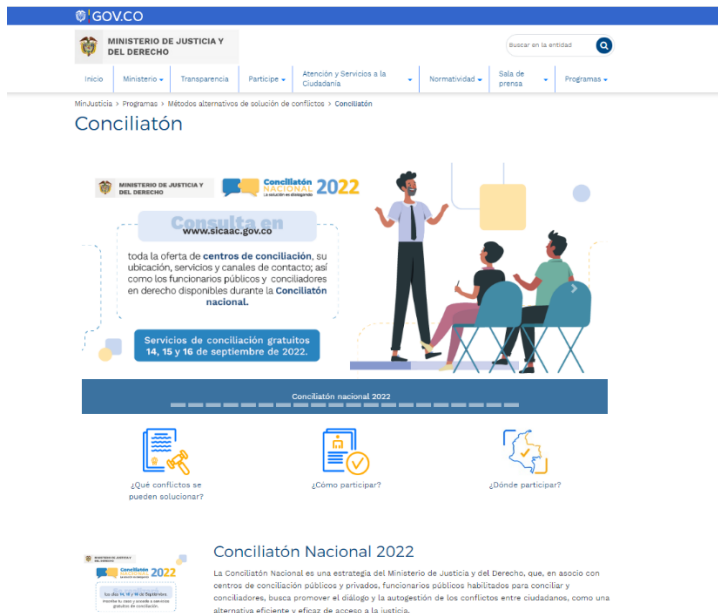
GOV.CO

MINISTERIO DE JUSTICIA Y DEL DERECHO

Buscar en la entidad

Inicio | Ministerio | Transparencia | Participe | Atención y Servicios a la Ciudadanía | Normatividad | Sala de prensa | Programas

MinJusticia > Programas > Métodos alternativos de solución de conflictos > Conciliatón

Conciliatón

MINISTERIO DE JUSTICIA Y DEL DERECHO

Conciliatón NACIONAL 2022
La solución es dialogando

Consulta en
www.sicaac.gov.co

toda la oferta de centros de conciliación, su ubicación, servicios y canales de contacto; así como los funcionarios públicos y conciliadores en derecho disponibles durante la Conciliatón nacional.

Servicios de conciliación gratuitos 14, 15 y 16 de septiembre de 2022.

Conciliatón nacional 2022

¿Qué conflictos se pueden solucionar?

¿Cómo participar?

¿Dónde participar?

MINISTERIO DE JUSTICIA Y DEL DERECHO
Conciliatón NACIONAL 2022
Los días 14, 15 y 16 de Septiembre
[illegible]

Conciliatón Nacional 2022

La Conciliatón Nacional es una estrategia del Ministerio de Justicia y del Derecho, que, en asocio con centros de conciliación públicos y privados, funcionarios públicos habilitados para conciliar y conciliadores, busca promover el diálogo y la autogestión de los conflictos entre ciudadanos, como una alternativa eficiente y eficaz de acceso a la justicia.